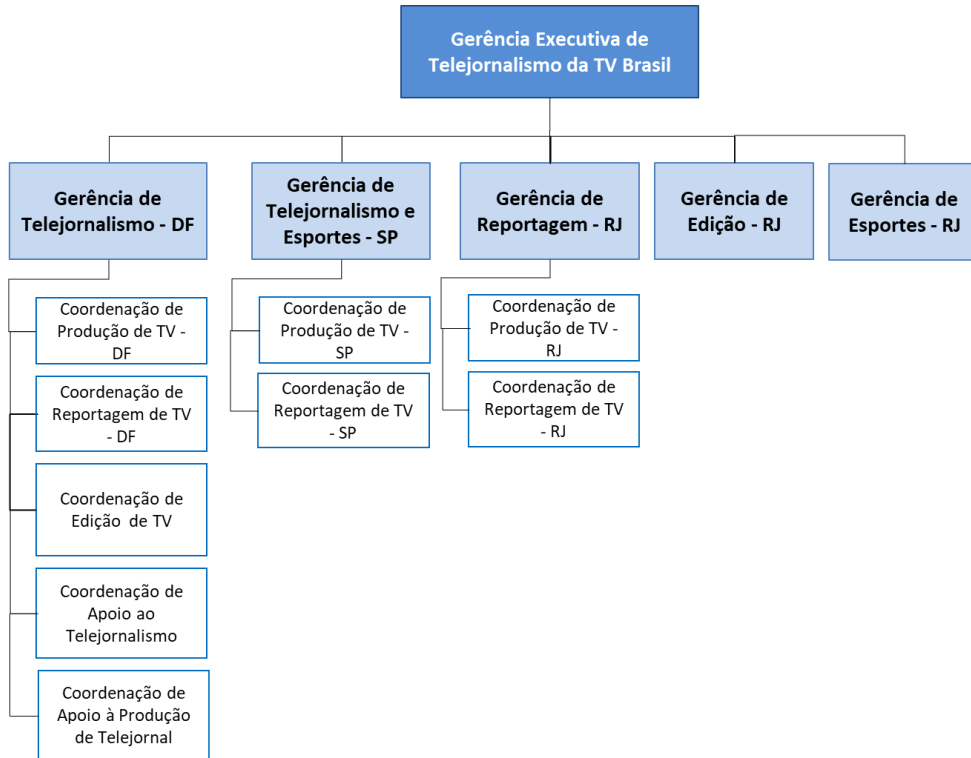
Gerência Executiva de Telejornalismo da TV Brasil

Gerência de Telejornalismo - DF

Coordenação de Produção de TV - DF

Coordenação de Reportagem de TV - DF

Coordenação de Edição de TV

Coordenação de Apoio ao Telejornalismo

Coordenação de Apoio à Produção de Telejornal

Gerência de Telejornalismo e Esportes - SP

Coordenação de Produção de TV - SP

Coordenação de Reportagem de TV - SP

Gerência de Reportagem - RJ

Coordenação de Produção de TV - RJ

Coordenação de Reportagem de TV - RJ

Gerência de Edição - RJ

Gerência de Esportes - RJ